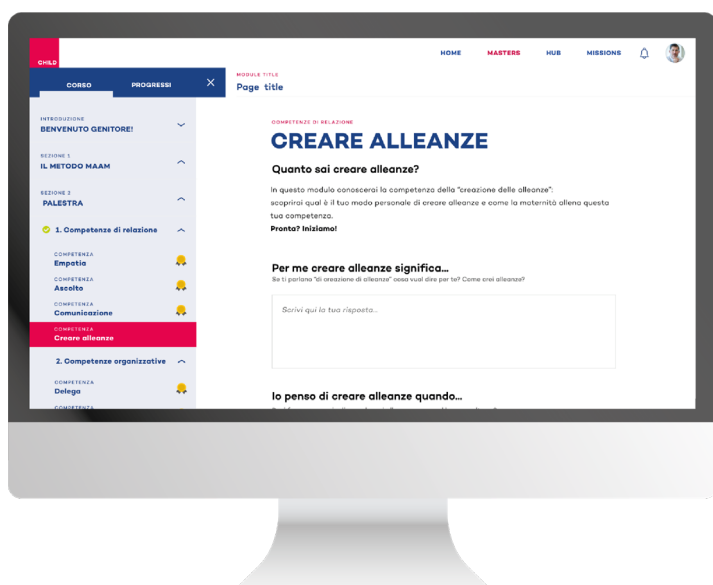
CHILD

HOME MASTERS HUB MISSIONS

CORSO PROGRESSI

MODULE TITLE
Page title

INTRODUZIONE
BENVENUTO GENITORE!

SEZIONE 1
IL METODO MAAM

SEZIONE 2
PALESTRA

1. Competenze di relazione

COMPETENZA
Empatia

COMPETENZA
Ascolto

COMPETENZA
Comunicazione

COMPETENZA
Creare alleanze

2. Competenze organizzative

COMPETENZA
Delega

COMPETENZA

COMPETENZE DI RELAZIONE

CREARE ALLEANZE

Quanto sai creare alleanze?

In questo modulo conoscerai la competenza della "creazione delle alleanze": scoprirai qual è il tuo modo personale di creare alleanze e come la maternità allena questa tua competenza.
Pronta? Iniziamo!

Per me creare alleanze significa...
Se ti parlano "di creazione di alleanze" cosa vuol dire per te? Come crei alleanze?

Scrivi qui la tua risposta...

Io penso di creare alleanze quando...